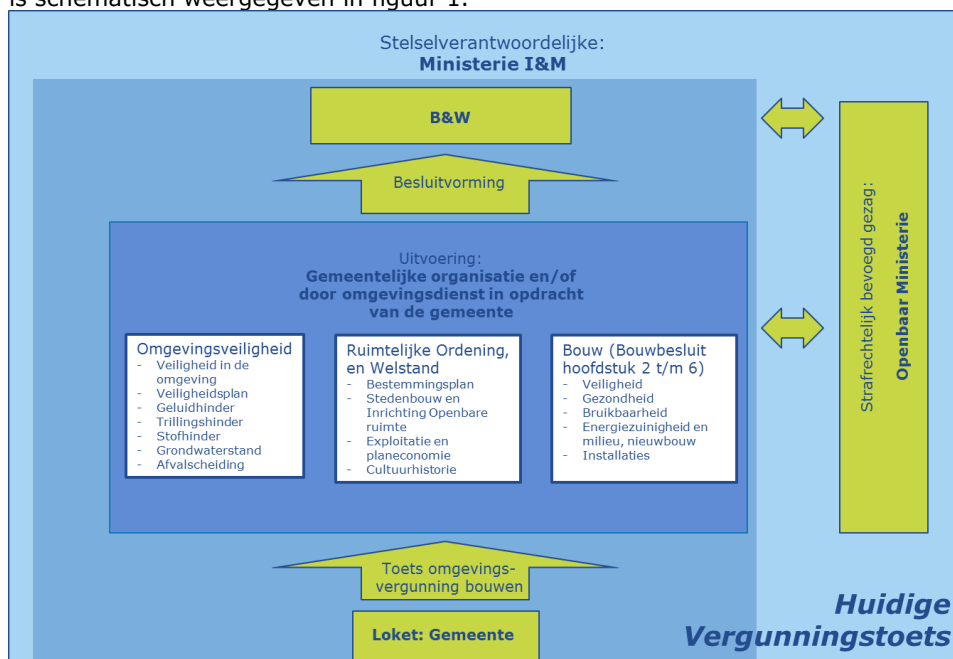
is schematisch weergegeven in figuur 1.

Stelselverantwoordelijke:
Ministerie I&M

B&W

Besluitvorming

Uitvoering:
Gemeentelijke organisatie en/of door omgevingsdienst in opdracht van de gemeente

Omgevingsveiligheid
- Veiligheid in de omgeving
- Veiligheidsplan
- Geluidhinder
- Trillingshinder
- Stofhinder
- Grondwaterstand
- Afvalscheiding

Ruimtelijke Ordening, en Welstand
- Bestemmingsplan
- Stedenbouw en Inrichting Openbare ruimte
- Exploitatie en planeconomie
- Cultuurhistorie

Bouw (Bouwbesluit hoofdstuk 2 t/m 6)
- Veiligheid
- Gezondheid
- Bruikbaarheid
- Energiezuinigheid en milieu, nieuwbouw
- Installaties

Strafrechtelijk bevoegd gezag:
Openbaar Ministerie

Toets omgevingsvergunning bouwen

Loket: Gemeente

Huidige Vergunningstoets